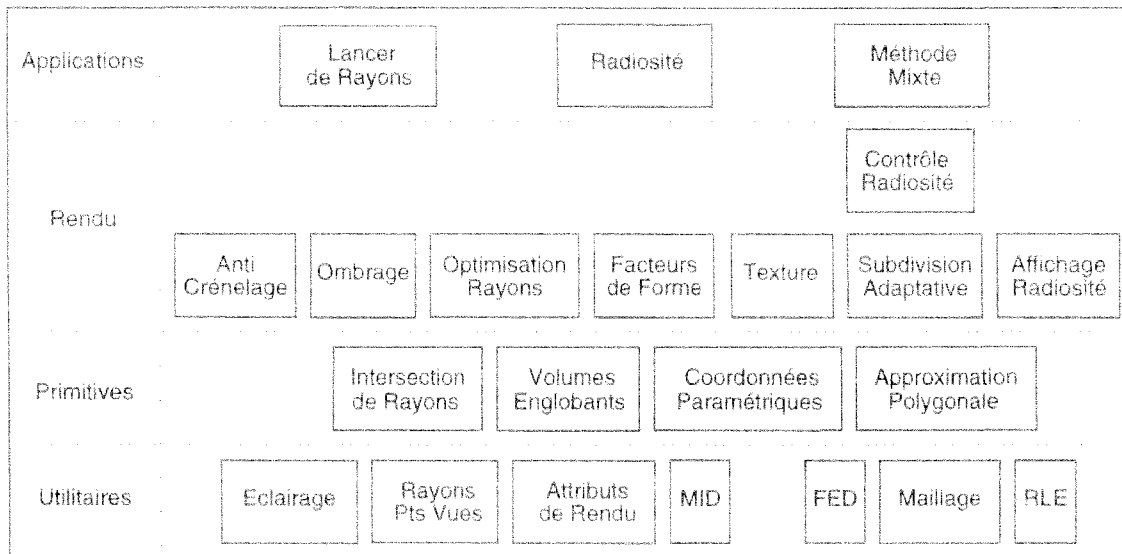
Applications

Lancer de Rayons

Radiosité

Méthode Mixte

Contrôle Radiosité

Rendu

Anti Crénelage

Ombrage

Optimisation Rayons

Facteurs de Forme

Texture

Subdivision Adaptative

Affichage Radiosité

Primitives

Intersection de Rayons

Volumes Englobants

Coordonnées Paramétriques

Approximation Polygonale

Utilitaires

Eclairage

Rayons Pts Vues

Attributs de Rendu

MID

FED

Maillage

RLE